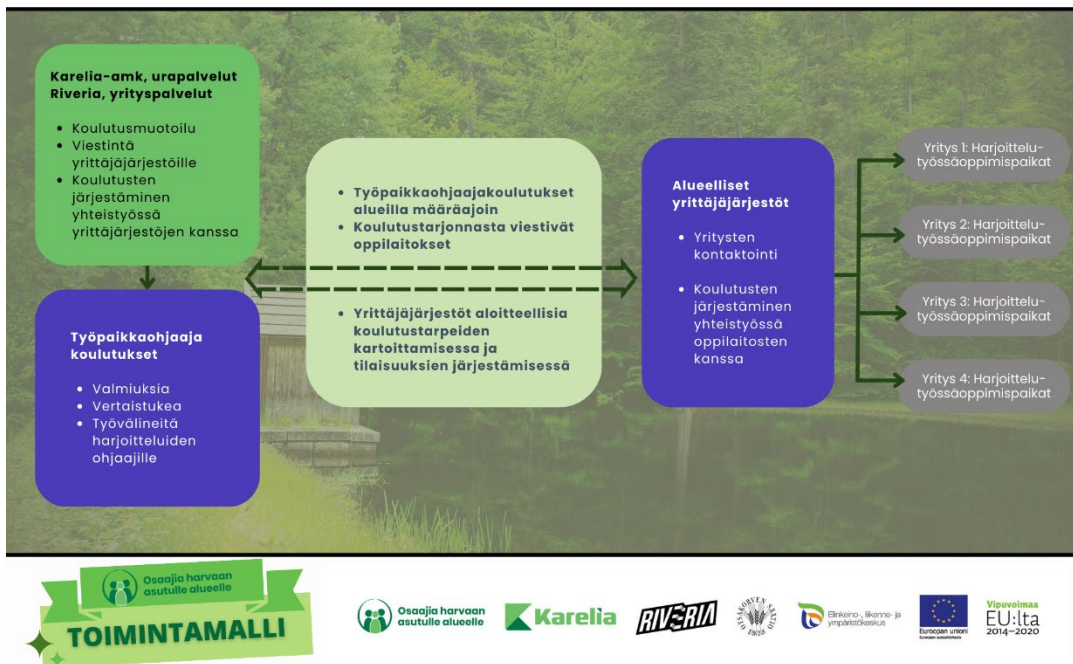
Karelia-amk, urapalvelut
Riveria, yrityspalvelut

- Koulutusmuotoilu
- Viestintä yrittäjäjärjestöille
- Koulutusten järjestäminen yhteistyössä yrittäjärjestöjen kanssa

Työpaikkaohjaaja koulutukset

- Valmiuksia
- Vertaistukea
- Työvälineitä harjoitteluiden ohjaajille

- Työpaikkaohjaajakoulutukset alueilla määräajoin
- Koulutustarjonnasta viestivät oppilaitokset

- Yrittäjäjärjestöt aloitteellisia koulutustarpeiden kartoittamisessa ja tilaisuuksien järjestämisessä

Alueelliset yrittäjäjärjestöt

- Yritysten kontaktointi
- Koulutusten järjestäminen yhteistyössä oppilaitosten kanssa

Yritys 1: Harjoittelu-työssäoppimispaikat

Yritys 2: Harjoittelu-työssäoppimispaikat

Yritys 3: Harjoittelu-työssäoppimispaikat

Yritys 4: Harjoittelu-työssäoppimispaikat

Osaajia harvaan asutulle alueelle
TOIMINTAMALLI

Osaajia harvaan asutulle alueelle
Karelia
RIVERIA
Elinkeino-, liikenne- ja ympäristökeskus
Euroopan unioni
Vipuvoimaa EU:lta 2014–2020